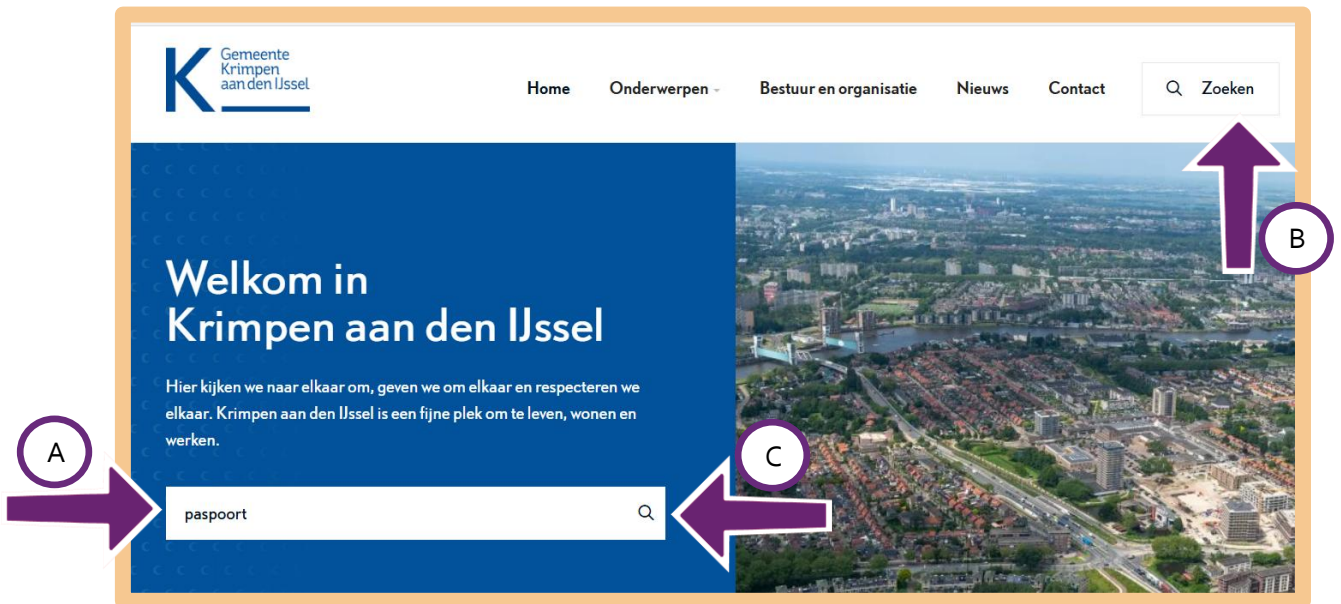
K Gemeente Krimpen aan den IJssel

Home Onderwerpen Bestuur en organisatie Nieuws Contact Zoeken

B

Welkom in Krimpen aan den IJssel

Hier kijken we naar elkaar om, geven we om elkaar en respecteren we elkaar. Krimpen aan den IJssel is een fijne plek om te leven, wonen en werken.

A

C

paspoort